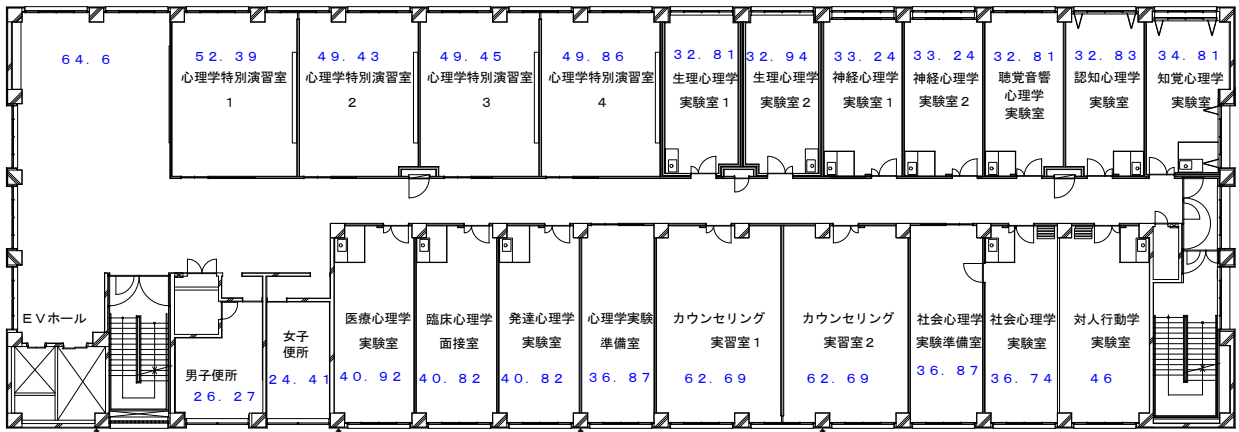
64.6

52.39
心理学特別演習室
1

49.43
心理学特別演習室
2

49.45
心理学特別演習室
3

49.86
心理学特別演習室
4

32.81
生理心理学
実験室1

32.94
生理心理学
実験室2

33.24
神経心理学
実験室1

33.24
神経心理学
実験室2

32.81
聴覚音響
心理学
実験室

32.83
認知心理学
実験室

34.81
知覚心理学
実験室

EVホール

男子便所
26.27

女子
便所
24.41

医療心理学
実験室
40.92

臨床心理学
面接室
40.82

発達心理学
実験室
40.82

心理学実験
準備室
36.87

カウンセリング
実習室1
62.69

カウンセリング
実習室2
62.69

社会心理学
実験準備室
36.87

社会心理学
実験室
36.74

対人行動学
実験室
46